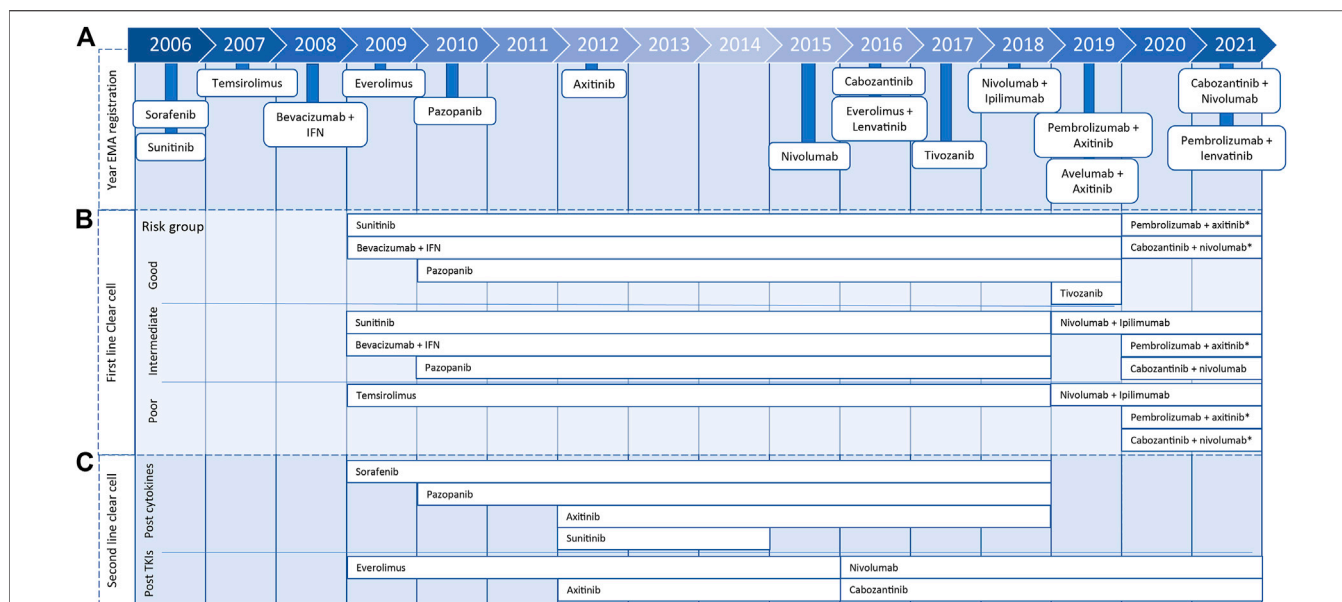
A

2006 2007 2008 2009 2010 2011 2012 2013 2014 2015 2016 2017 2018 2019 2020 2021

Year EMA registration

Sorafenib
Sunitinib
Temsirolimus
Bevacizumab + IFN
Everolimus
Pazopanib
Axitinib
Nivolumab
Cabozantinib
Everolimus + Lenvatinib
Tivozanib
Nivolumab + Ipilimumab
Pembrolizumab + Axitinib
Avelumab + Axitinib
Cabozantinib + Nivolumab
Pembrolizumab + lenvatinib

B

First line Clear cell

Risk group

Good
Sunitinib
Bevacizumab + IFN
Pazopanib
Tivozanib
Pembrolizumab + axitinib*
Cabozantinib + nivolumab*

Intermediate
Sunitinib
Bevacizumab + IFN
Pazopanib
Nivolumab + Ipilimumab
Pembrolizumab + axitinib*
Cabozantinib + nivolumab

Poor
Temsirolimus
Nivolumab + Ipilimumab
Pembrolizumab + axitinib*
Cabozantinib + nivolumab*

C

Second line clear cell

Post cytokines
Sorafenib
Pazopanib
Axitinib
Sunitinib

Post TKIs
Everolimus
Nivolumab
Axitinib
Cabozantinib